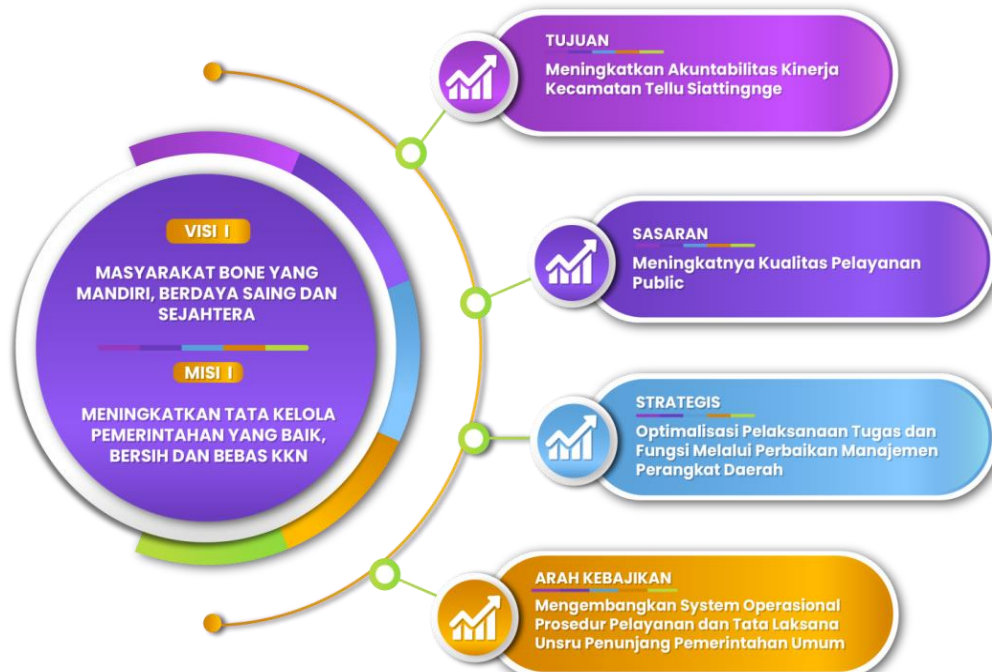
VISI I

MASYARAKAT BONE YANG MANDIRI, BERDAYA SAING DAN SEJAHTERA

MISI I

MENINGKATKAN TATA KELOLA PEMERINTAHAN YANG BAIK, BERSIH DAN BEBAS KKN

TUJUAN

Meningkatkan Akuntabilitas Kinerja Kecamatan Tellu Siattingnge

SASARAN

Meningkatnya Kualitas Pelayanan Public

STRATEGIS

Optimalisasi Pelaksanaan Tugas dan Fungsi Melalui Perbaikan Manajemen Perangkat Daerah

ARAH KEBAJIKAN

Mengembangkan System Operasional Prosedur Pelayanan dan Tata Laksana Unsru Penunjang Pemerintahan Umum